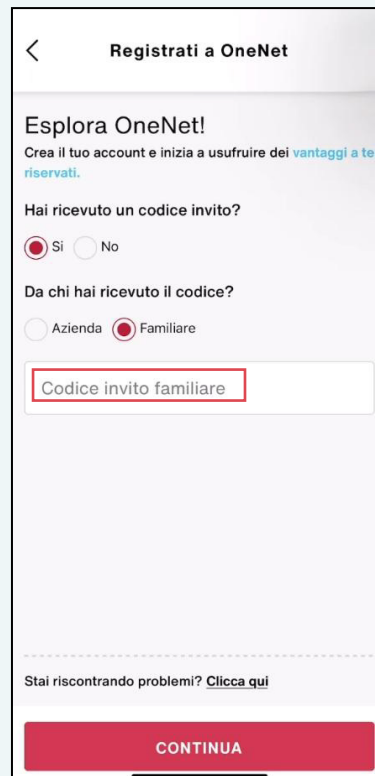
Registrati a OneNet

Esplora OneNet!

Crea il tuo account e inizia a usufruire dei vantaggi a te riservati.

Hai ricevuto un codice invito?

Si No

Da chi hai ricevuto il codice?

Azienda Familiare

Codice invito familiare

Stai riscontrando problemi? Clicca qui

CONTINUA